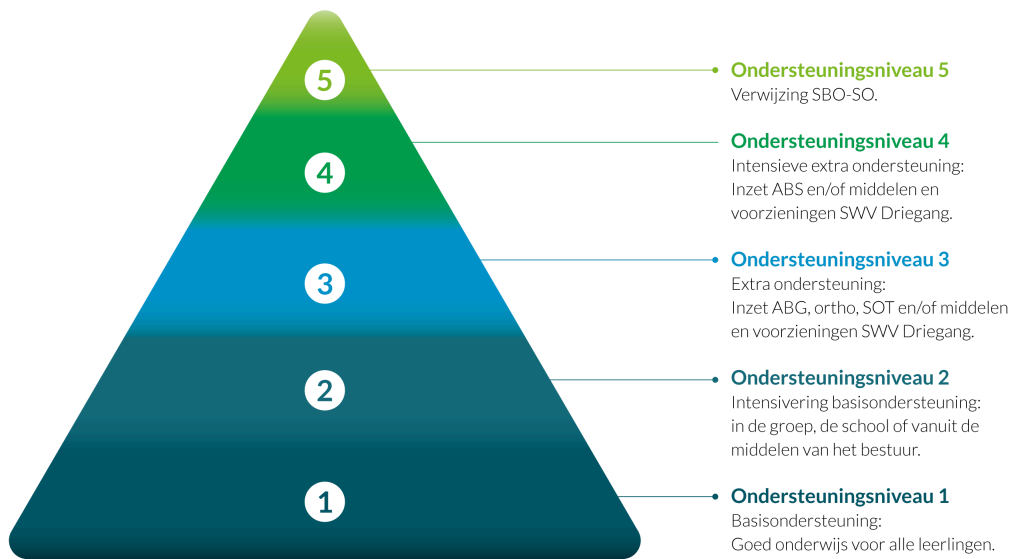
5
4
3
2
1

Ondersteuningsniveau 5
Verwijzing SBO-SO.

Ondersteuningsniveau 4
Intensieve extra ondersteuning: Inzet ABS en/of middelen en voorzieningen SWV Driegang.

Ondersteuningsniveau 3
Extra ondersteuning: Inzet ABG, ortho, SOT en/of middelen en voorzieningen SWV Driegang.

Ondersteuningsniveau 2
Intensivering basisondersteuning: in de groep, de school of vanuit de middelen van het bestuur.

Ondersteuningsniveau 1
Basisondersteuning: Goed onderwijs voor alle leerlingen.